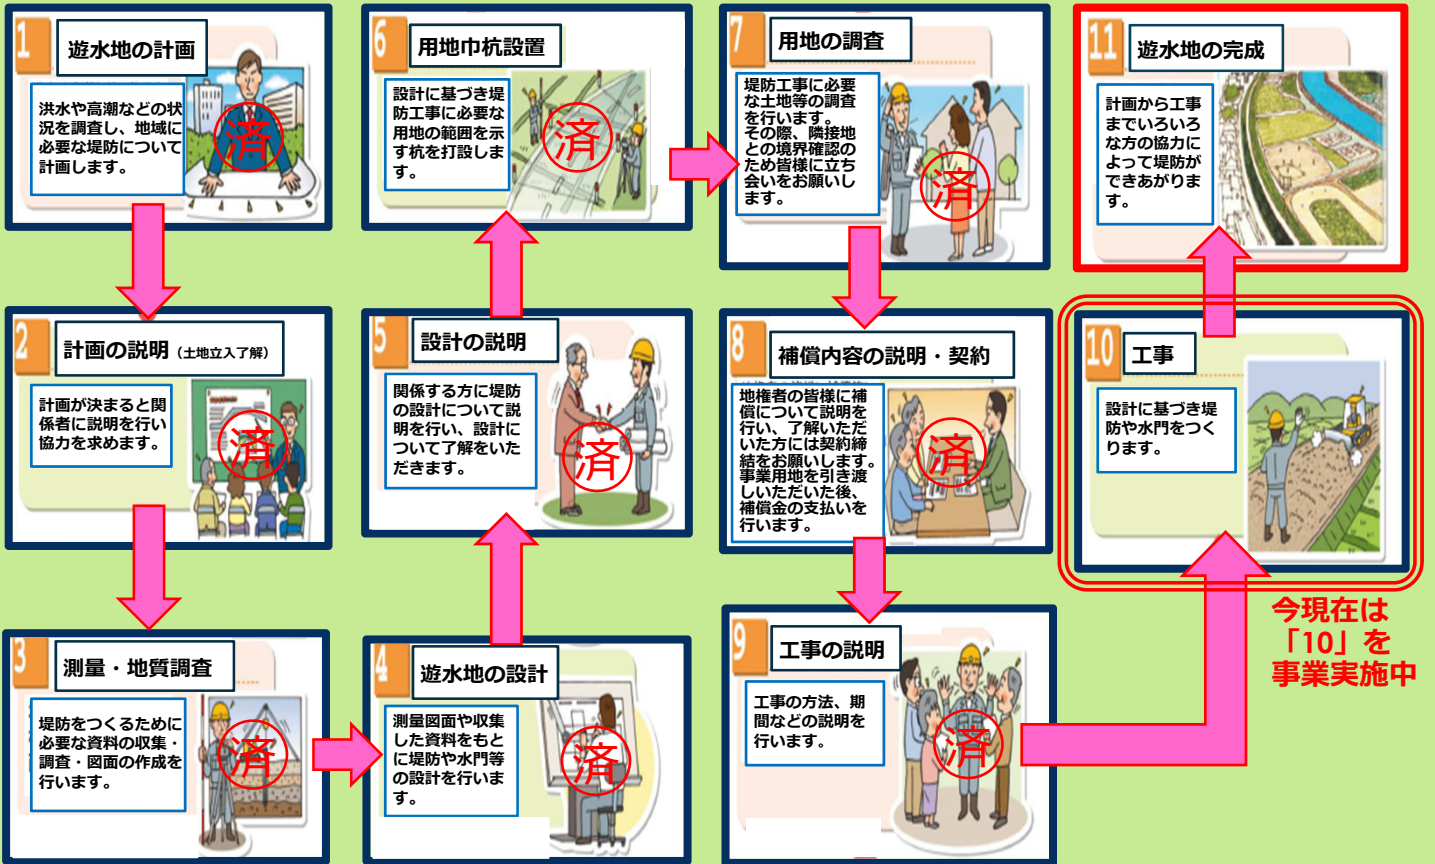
1 遊水地の計画

洪水や高潮などの状況を調査し、地域に必要な堤防について計画します。

済

2 計画の説明（土地立入了解）

計画が決まると関係者に説明を行い協力を求めます。

済

3 測量・地質調査

堤防をつくるために必要な資料の収集・調査・図面の作成を行います。

済

4 遊水地の設計

測量図面や収集した資料をもとに堤防や水門等の設計を行います。

済

5 設計の説明

関係する方に堤防の設計について説明を行い、設計について了解いただきます。

済

6 用地巾杭設置

設計に基づき堤防工事に必要な用地の範囲を示す杭を打設します。

済

7 用地の調査

堤防工事に必要な土地等の調査を行います。その際、隣接地との境界確認のため皆様に立ち会いをお願いします。

済

8 補償内容の説明・契約

地権者の皆様に補償について説明を行い、了解いただいた方には契約締結をお願いします。事業用地を引き渡しいただいた後、補償金の支払いを行います。

済

9 工事の説明

工事の方法、期間などの説明を行います。

済

10 工事

設計に基づき堤防や水門をつくります。

11 遊水地の完成

計画から工事までいろいろな方の協力によって堤防ができあがります。

今現在は「10」を事業実施中